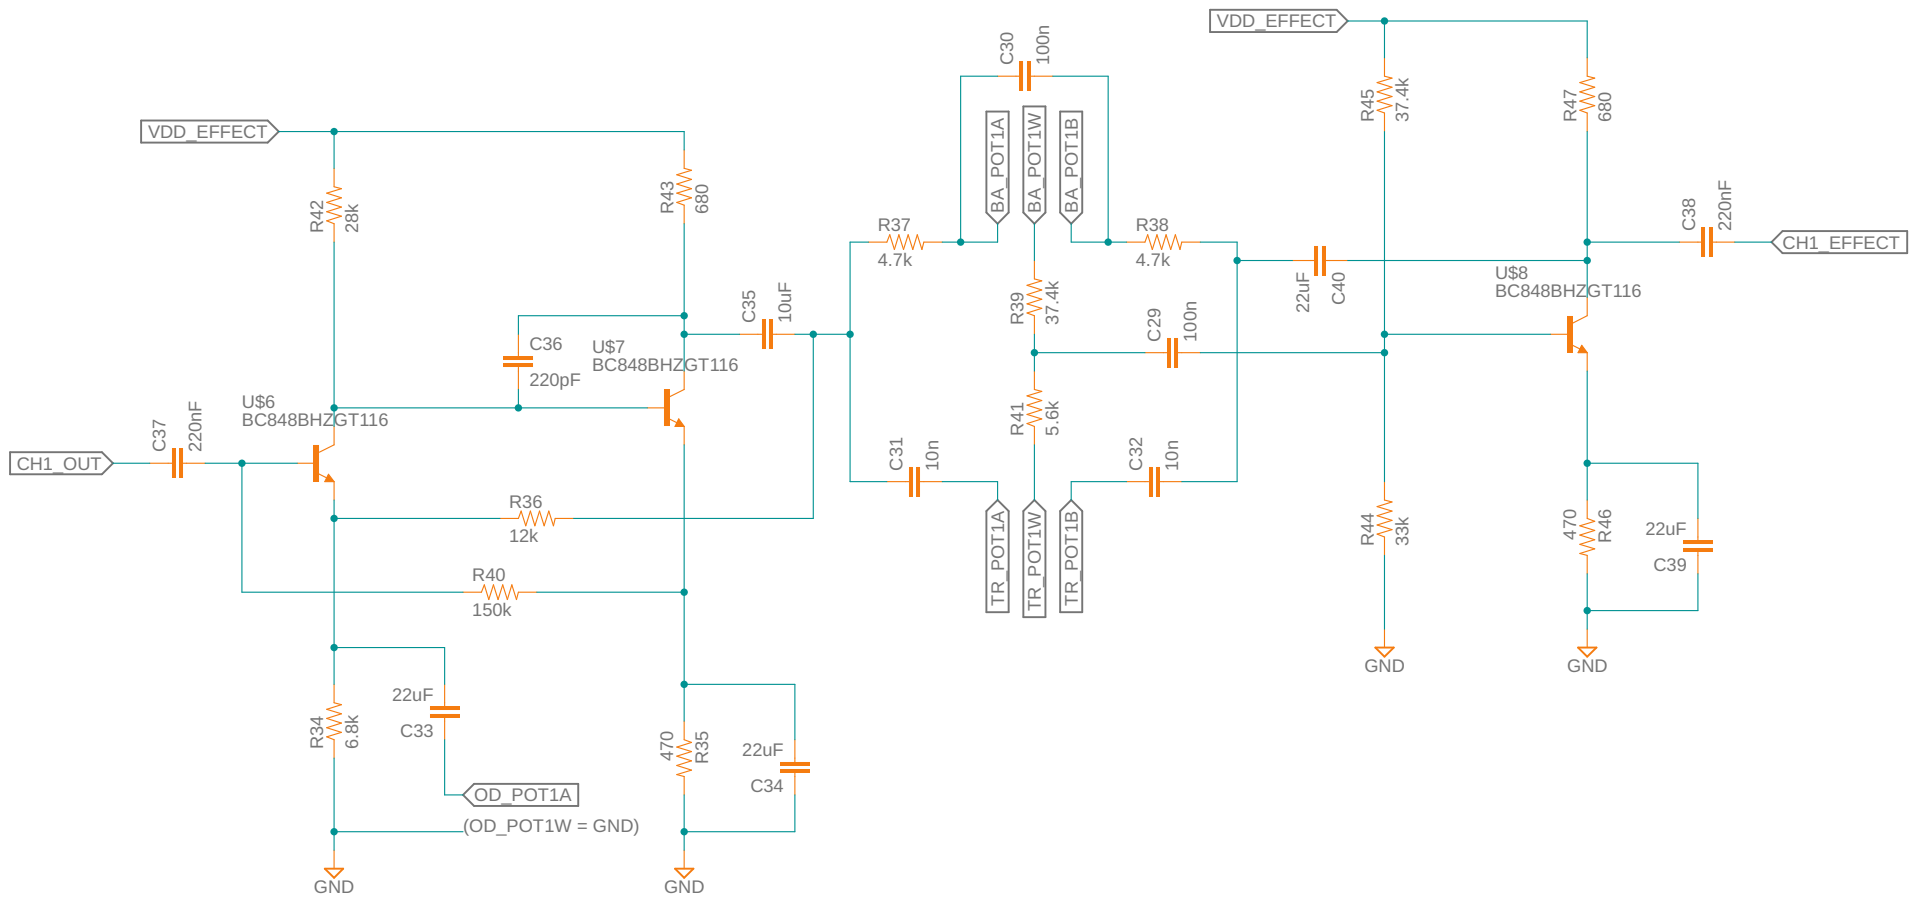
VDD_EFFECT

R42
28k

R43
680

C36
220pF

U$7
BC848BHZGT116

U$6
BC848BHZGT116

CH1_OUT

C37
220nF

C35
10uF

R36
12k

R40
150k

22uF
C33

R34
6.8k

OD_POT1A

(OD_POT1W = GND)

GND

470
R35

22uF
C34

GND

C30
100n

BA_POT1A
BA_POT1W
BA_POT1B

R37
4.7k

R38
4.7k

R39
37.4k

C29
100n

R41
5.6k

C31
10n

C32
10n

TR_POT1A
TR_POT1W
TR_POT1B

VDD_EFFECT

R45
37.4k

R47
680

22uF
C40

U$8
BC848BHZGT116

C38
220nF

CH1_EFFECT

R44
33k

GND

470
R46

22uF
C39

GND